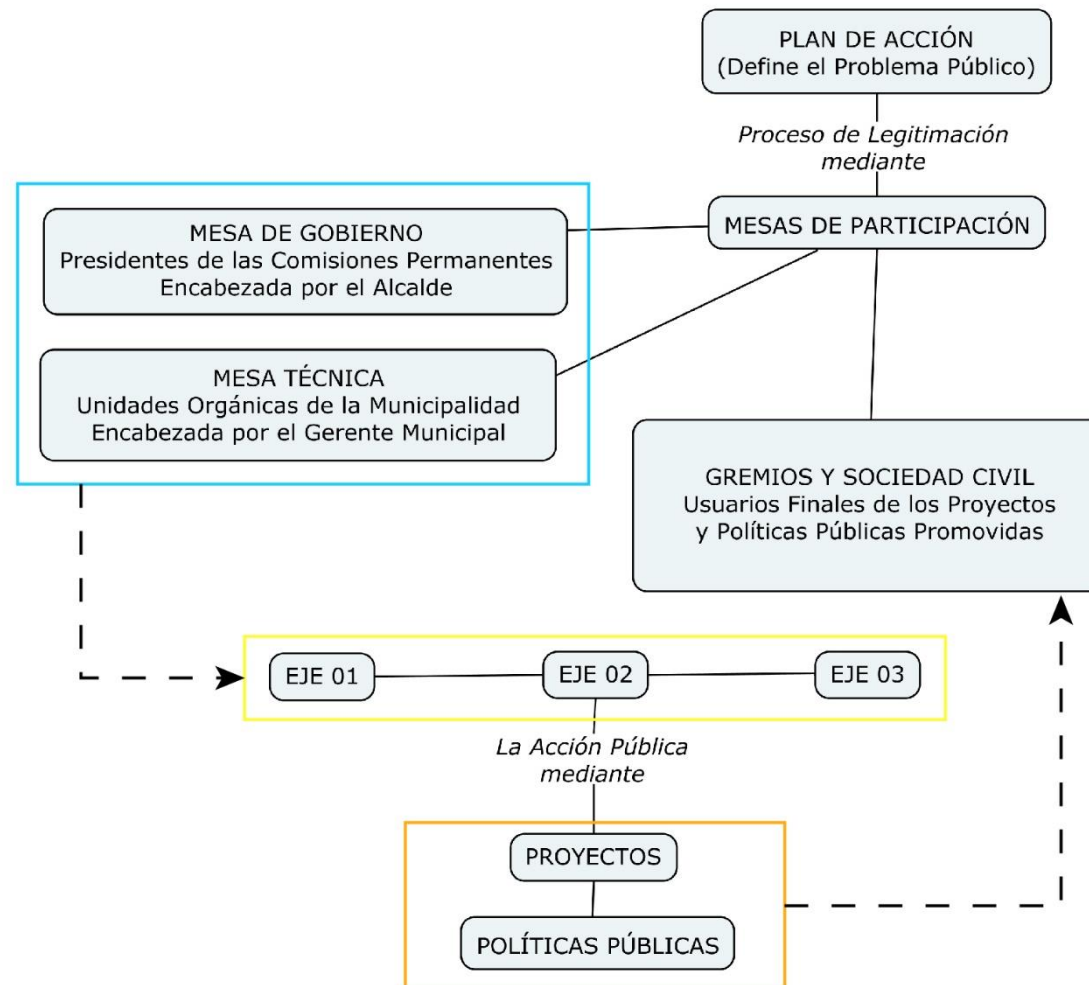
PLAN DE ACCIÓN
(Define el Problema Público)

Proceso de Legitimación mediante

MESAS DE PARTICIPACIÓN

MESA DE GOBIERNO
Presidentes de las Comisiones Permanentes
Encabezada por el Alcalde

MESA TÉCNICA
Unidades Orgánicas de la Municipalidad
Encabezada por el Gerente Municipal

GREMIOS Y SOCIEDAD CIVIL
Usuarios Finales de los Proyectos y Políticas Públicas Promovidas

EJE 01

EJE 02

EJE 03

La Acción Pública mediante

PROYECTOS

POLÍTICAS PÚBLICAS